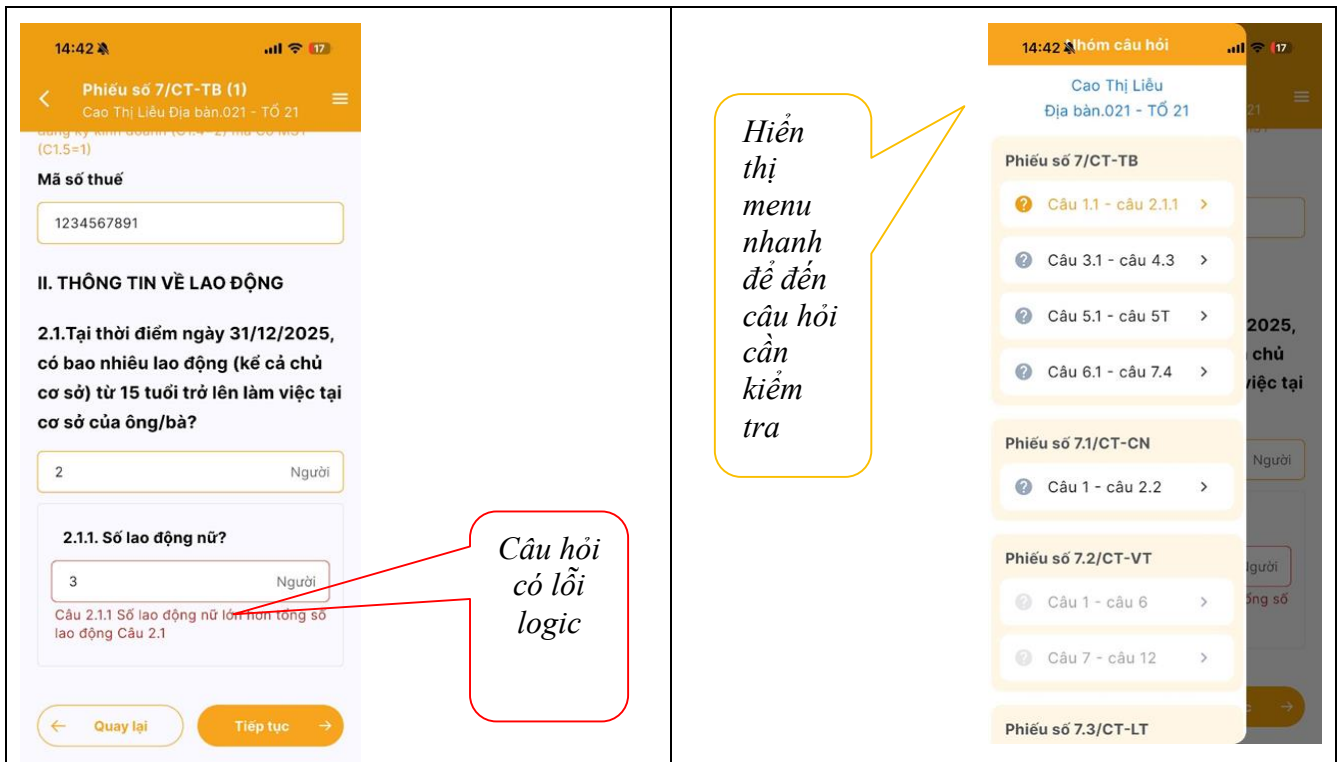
14:42 17

Phiếu số 7/CT-TB (1)

Cao Thị Liễu Địa bàn.021 - TỔ 21

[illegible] (C1.5=1)

Mã số thuế

1234567891

II. THÔNG TIN VỀ LAO ĐỘNG

2.1.Tại thời điểm ngày 31/12/2025, có bao nhiêu lao động (kể cả chủ cơ sở) từ 15 tuổi trở lên làm việc tại cơ sở của ông/bà?

2 Người

2.1.1. Số lao động nữ?

3 Người

Câu 2.1.1 Số lao động nữ lớn hơn tổng số lao động Câu 2.1

← Quay lại

Tiếp tục →

Câu hỏi có lỗi logic

Hiển thị menu nhanh để đến câu hỏi cần kiểm tra

14:42 Nhóm câu hỏi 17

Cao Thị Liễu
Địa bàn.021 - TỔ 21

Phiếu số 7/CT-TB

Câu 1.1 - câu 2.1.1 >

Câu 3.1 - câu 4.3 >

Câu 5.1 - câu 5T >

Câu 6.1 - câu 7.4 >

Phiếu số 7.1/CT-CN

Câu 1 - câu 2.2 >

Phiếu số 7.2/CT-VT

Câu 1 - câu 6 >

Câu 7 - câu 12 >

Phiếu số 7.3/CT-LT

2025,
chủ
việc tại
Người
Người
ổng số